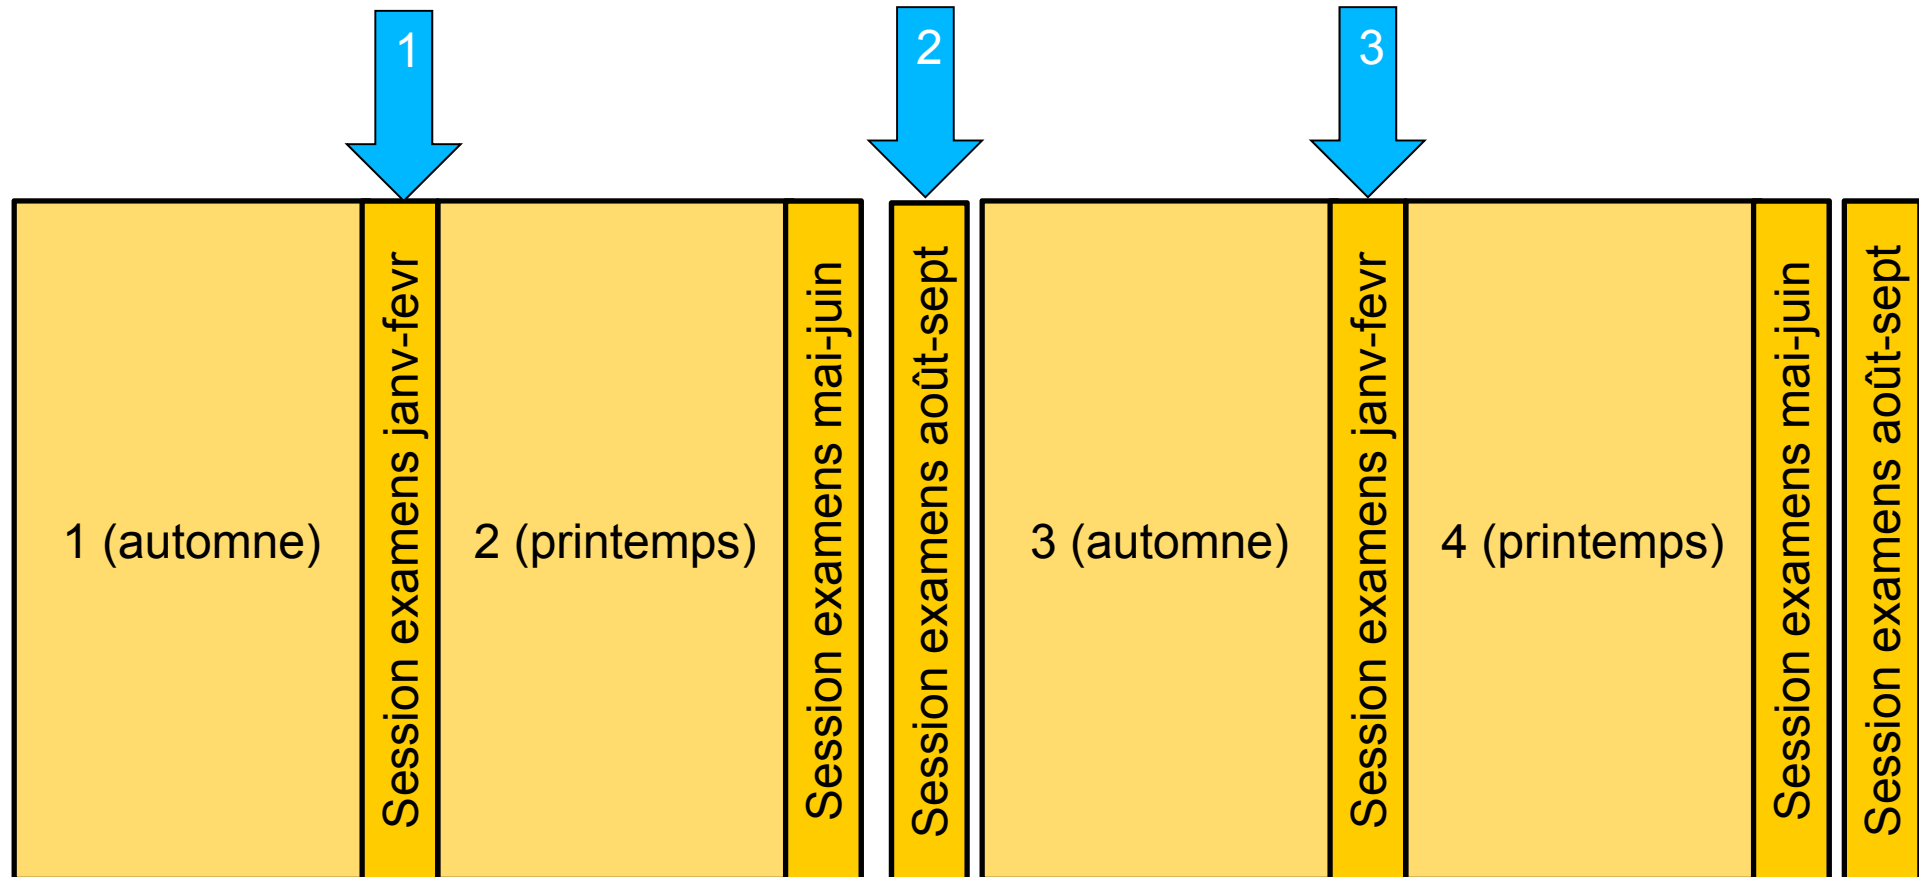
1

2

3

1 (automne)

Session examens janv-fevr

2 (printemps)

Session examens mai-juin

Session examens août-sept

3 (automne)

Session examens janv-fevr

4 (printemps)

Session examens mai-juin

Session examens août-sept